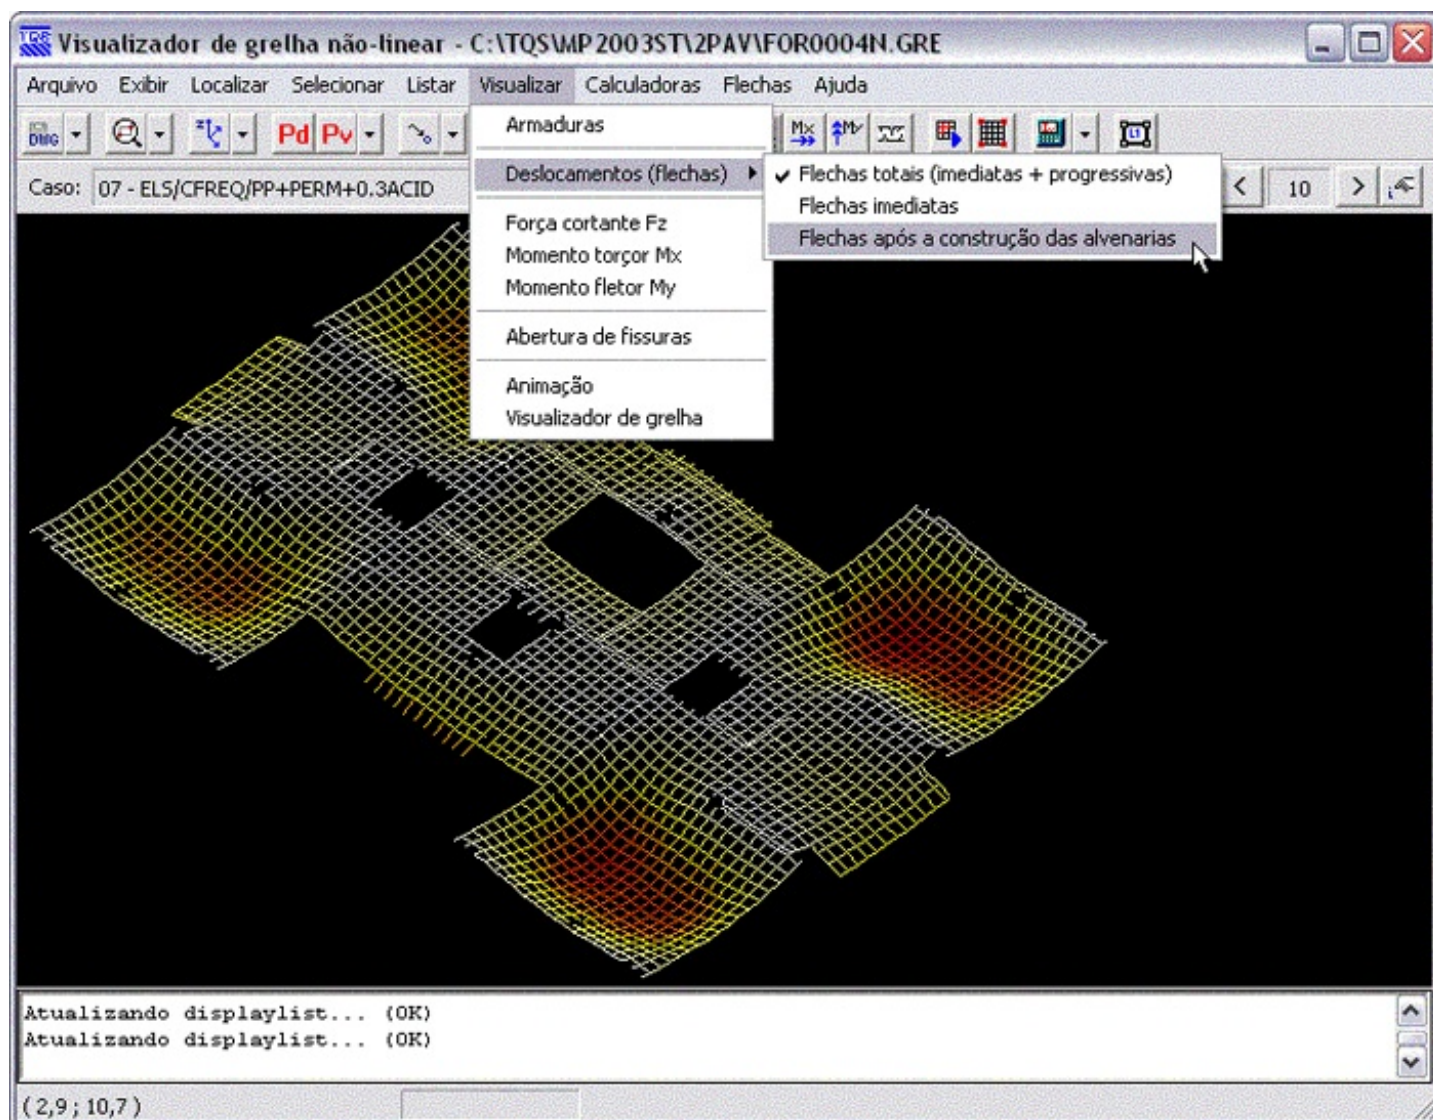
Visualizador de grelha não-linear - C:\TQS\MP2003ST\2PAV\FOR0004N.GRE

Arquivo Exibir Localizar Selecionar Listar Visualizar Calculadoras Flechas Ajuda

DWG Pd Pv Mx My

Caso: 07 - ELS/CFREQ/PP+PERM+0.3ACID

10

Armaduras

Deslocamentos (flechas)

Força cortante Fz
Momento torçor Mx
Momento fletor My

Abertura de fissuras

Animação
Visualizador de grelha

✔ Flechas totais (imediatas + progressivas)
Flechas imediatas
Flechas após a construção das alvenarias

Atualizando displaylist... (OK)
Atualizando displaylist... (OK)

(2,9 ; 10,7)